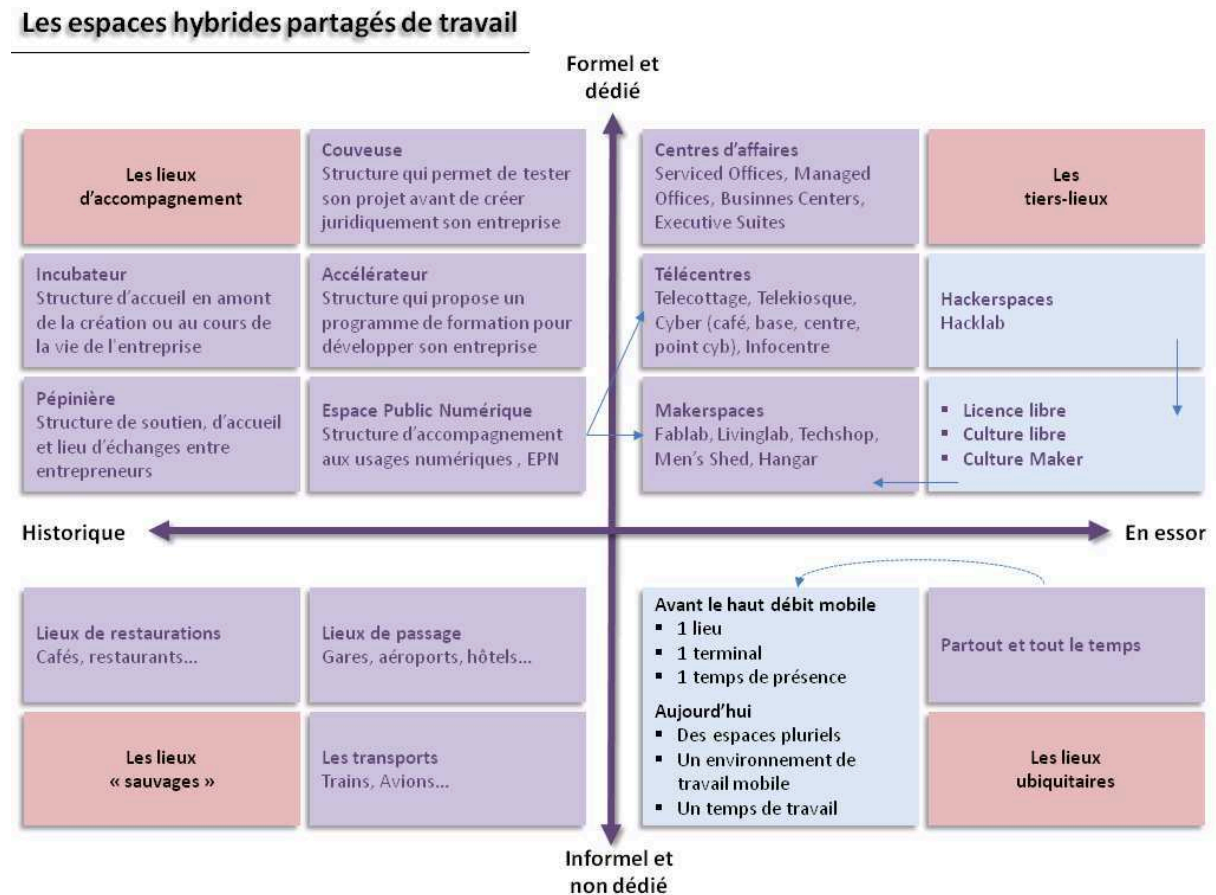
Les espaces hybrides partagés de travail

Formel et dédié

Les lieux d'accompagnement

Couveuse
Structure qui permet de tester son projet avant de créer juridiquement son entreprise

Centres d'affaires
Serviced Offices, Managed Offices, Businnes Centers, Executive Suites

Les tiers-lieux

Incubateur
Structure d'accueil en amont de la création ou au cours de la vie de l'entreprise

Accélérateur
Structure qui propose un programme de formation pour développer son entreprise

Télécentres
Telecottage, Telekiosque, Cyber (café, base, centre, point cyb), Infocentre

Hackerspaces
Hacklab

Pépinière
Structure de soutien, d'accueil et lieu d'échanges entre entrepreneurs

Espace Public Numérique
Structure d'accompagnement aux usages numériques , EPN

Makerspaces
Fablab, Livinglab, Techshop, Men's Shed, Hangar

▪ Licence libre
▪ Culture libre
▪ Culture Maker

Historique

En essor

Lieux de restaurations
Cafés, restaurants...

Lieux de passage
Gares, aéroports, hôtels...

Avant le haut débit mobile
▪ 1 lieu
▪ 1 terminal
▪ 1 temps de présence
Aujourd'hui
▪ Des espaces pluriels
▪ Un environnement de travail mobile
▪ Un temps de travail

Partout et tout le temps

Les lieux « sauvages »

Les transports
Trains, Avions...

Les lieux ubiquitaires

Informel et non dédié